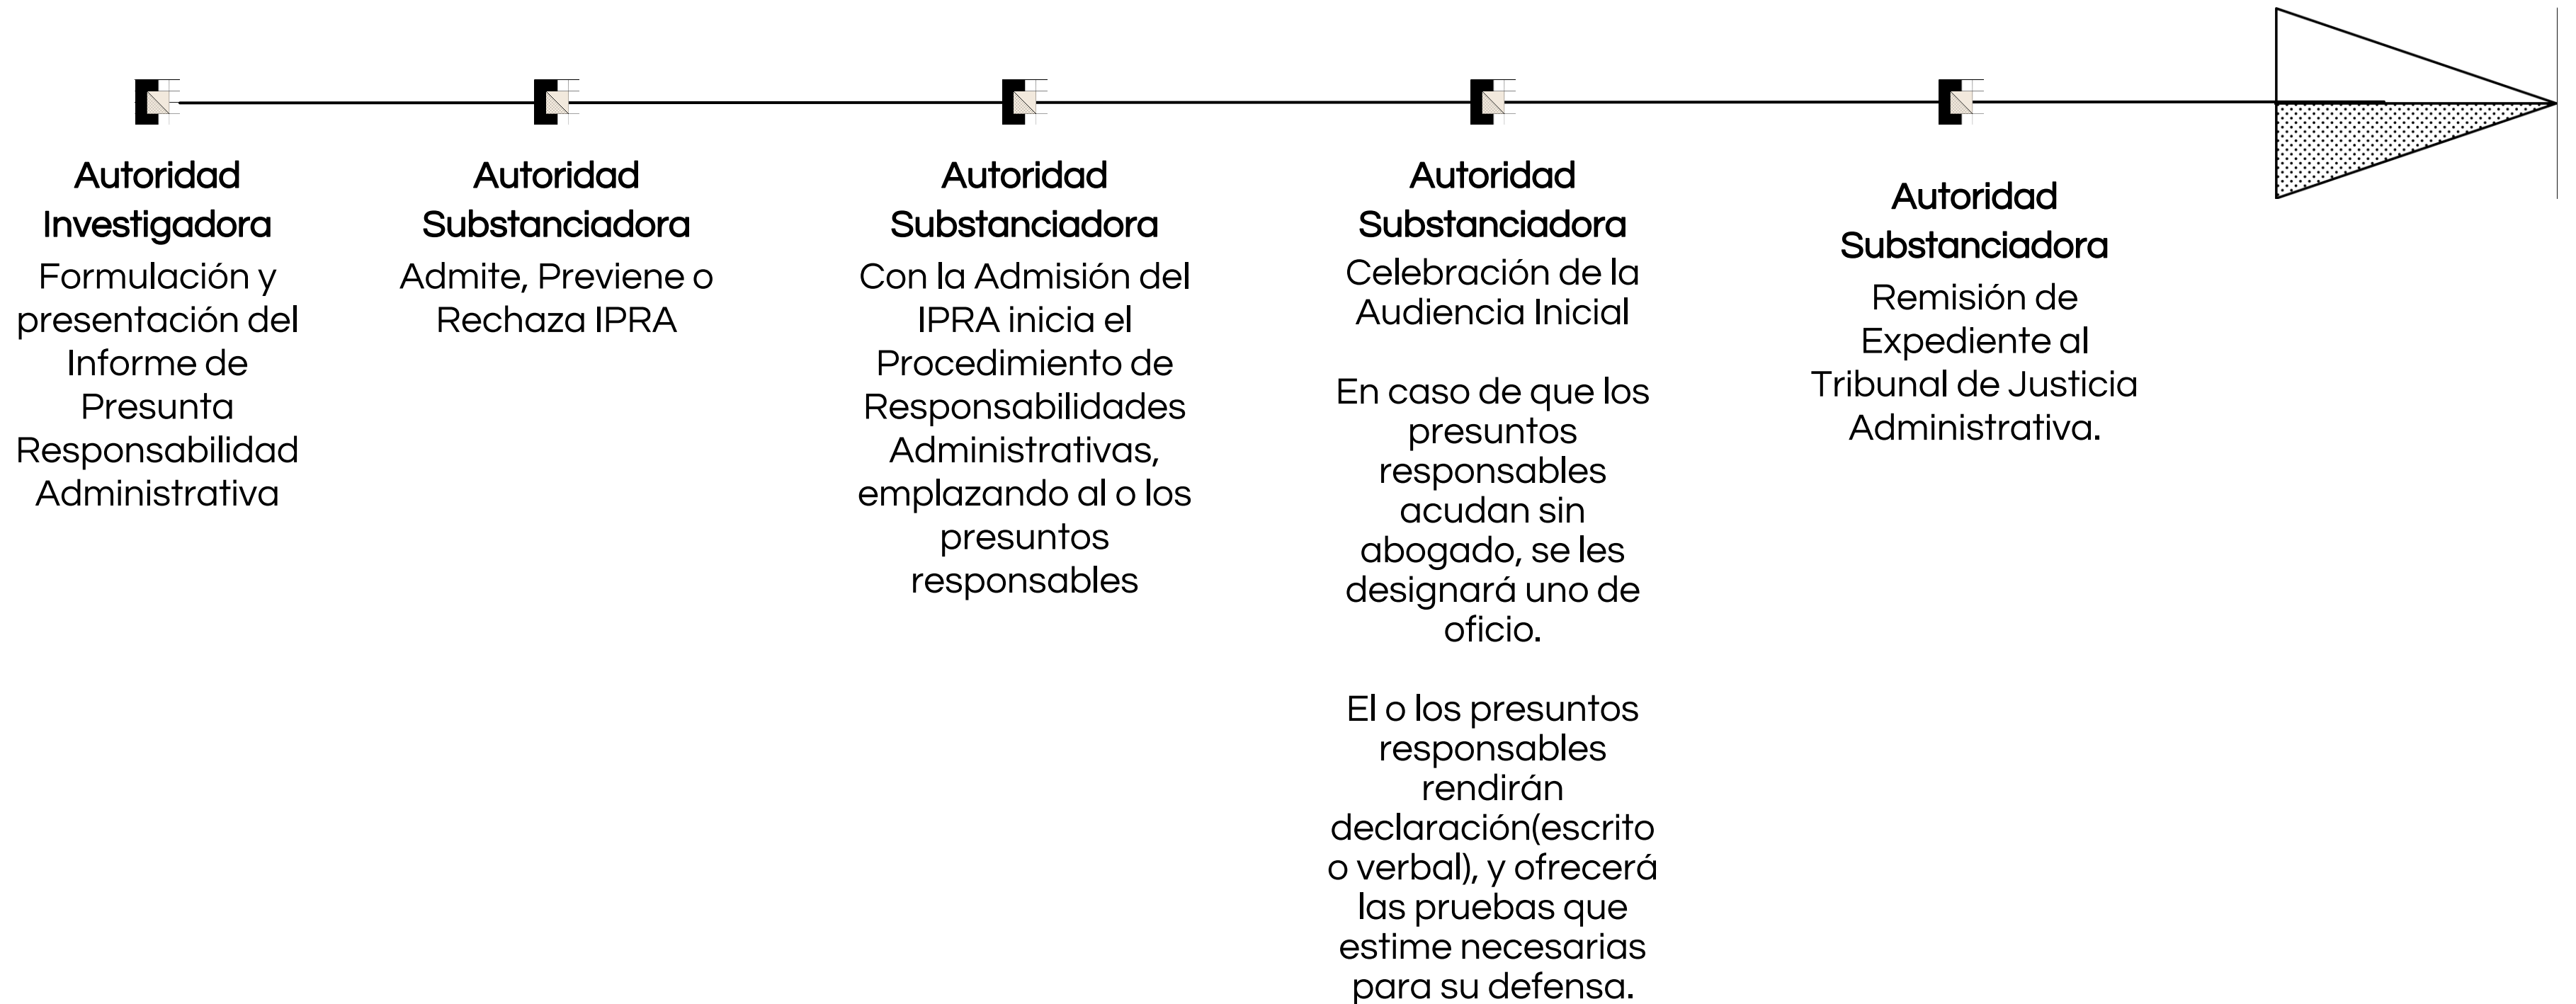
**Autoridad Investigadora**
Formulación y presentación del Informe de Presunta Responsabilidad Administrativa

**Autoridad Substanciadora**
Admite, Previene o Rechaza IPRA

**Autoridad Substanciadora**
Con la Admisión del IPRA inicia el Procedimiento de Responsabilidades Administrativas, emplazando al o los presuntos responsables

**Autoridad Substanciadora**
Celebración de la Audiencia Inicial

En caso de que los presuntos responsables acudan sin abogado, se les designará uno de oficio.

El o los presuntos responsables rendirán declaración(escrito o verbal), y ofrecerá las pruebas que estime necesarias para su defensa.

**Autoridad Substanciadora**
Remisión de Expediente al Tribunal de Justicia Administrativa.